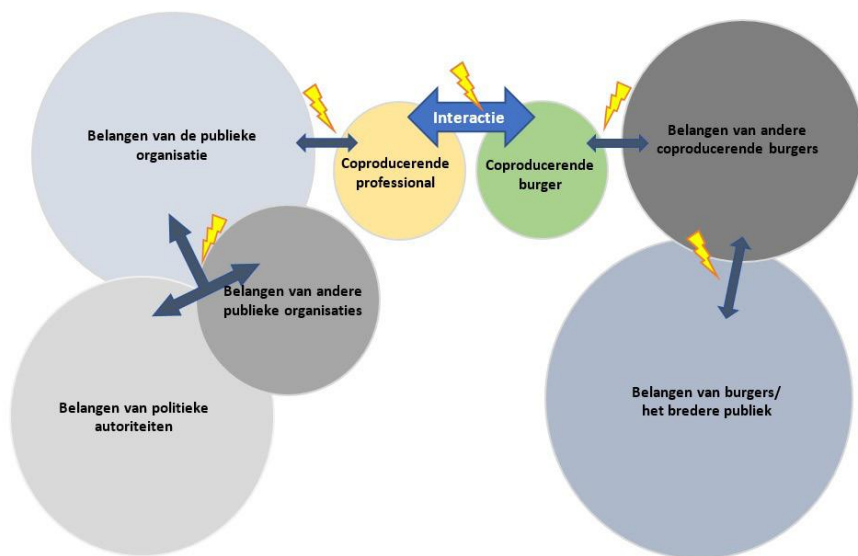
Belangen van de publieke organisatie

Coproducerende professional

Interactie

Coproducerende burger

Belangen van andere coproducerende burgers

Belangen van andere publieke organisaties

Belangen van politieke autoriteiten

Belangen van burgers/ het bredere publiek